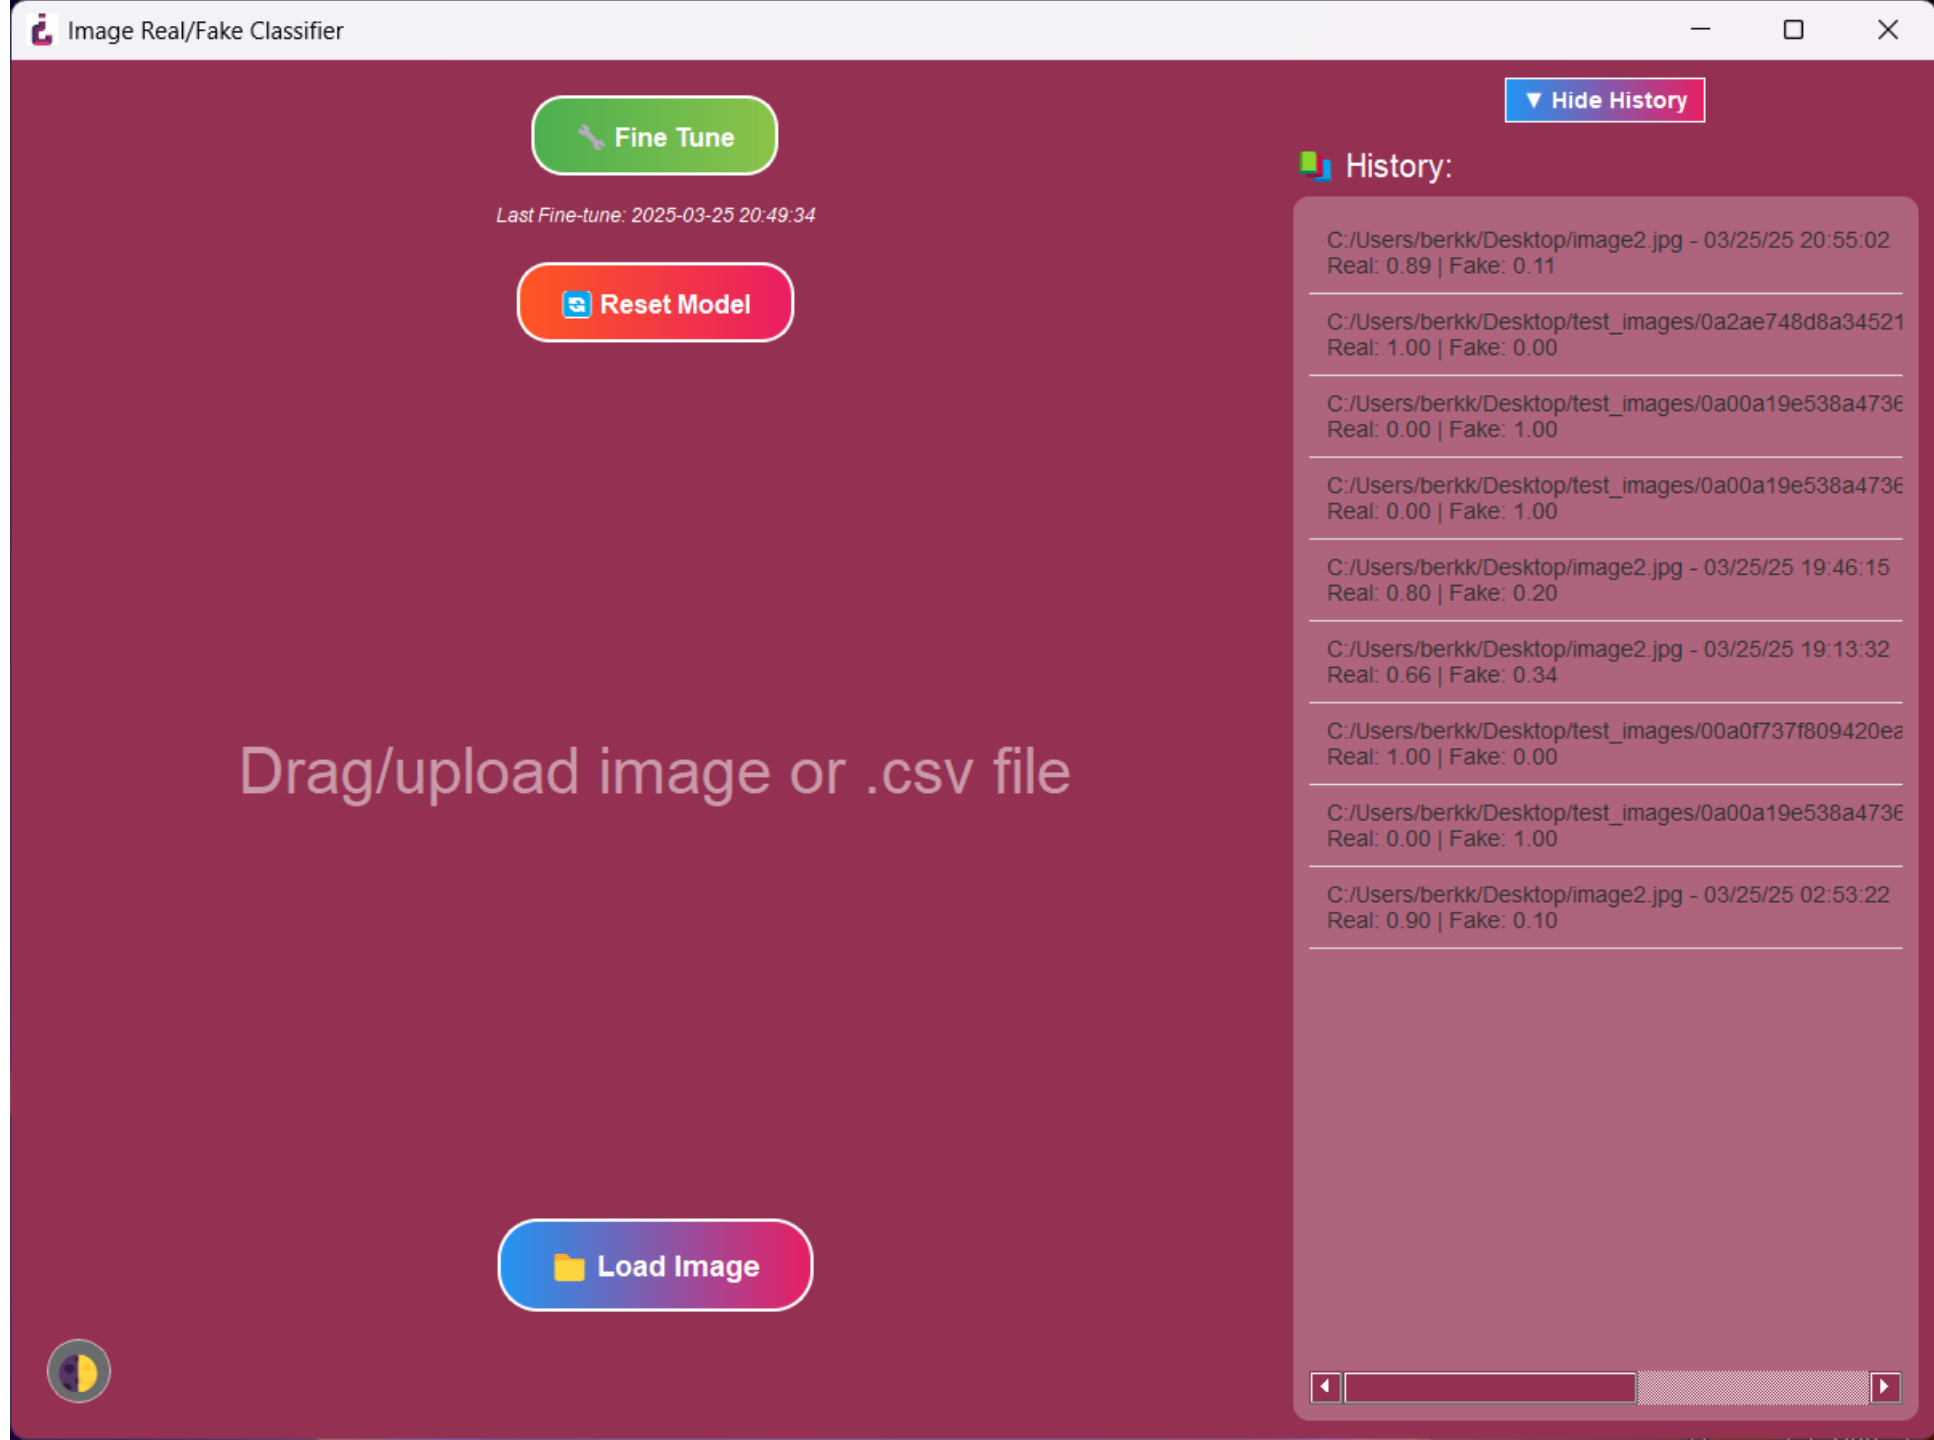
Image Real/Fake Classifier

Fine Tune

Last Fine-tune: 2025-03-25 20:49:34

Reset Model

Drag/upload image or .csv file

Load Image

▼ Hide History

History:

C:/Users/berkk/Desktop/image2.jpg - 03/25/25 20:55:02
Real: 0.89 | Fake: 0.11

C:/Users/berkk/Desktop/test_images/0a2ae748d8a34521
Real: 1.00 | Fake: 0.00

C:/Users/berkk/Desktop/test_images/0a00a19e538a4736
Real: 0.00 | Fake: 1.00

C:/Users/berkk/Desktop/test_images/0a00a19e538a4736
Real: 0.00 | Fake: 1.00

C:/Users/berkk/Desktop/image2.jpg - 03/25/25 19:46:15
Real: 0.80 | Fake: 0.20

C:/Users/berkk/Desktop/image2.jpg - 03/25/25 19:13:32
Real: 0.66 | Fake: 0.34

C:/Users/berkk/Desktop/test_images/00a0f737f809420ea
Real: 1.00 | Fake: 0.00

C:/Users/berkk/Desktop/test_images/0a00a19e538a4736
Real: 0.00 | Fake: 1.00

C:/Users/berkk/Desktop/image2.jpg - 03/25/25 02:53:22
Real: 0.90 | Fake: 0.10